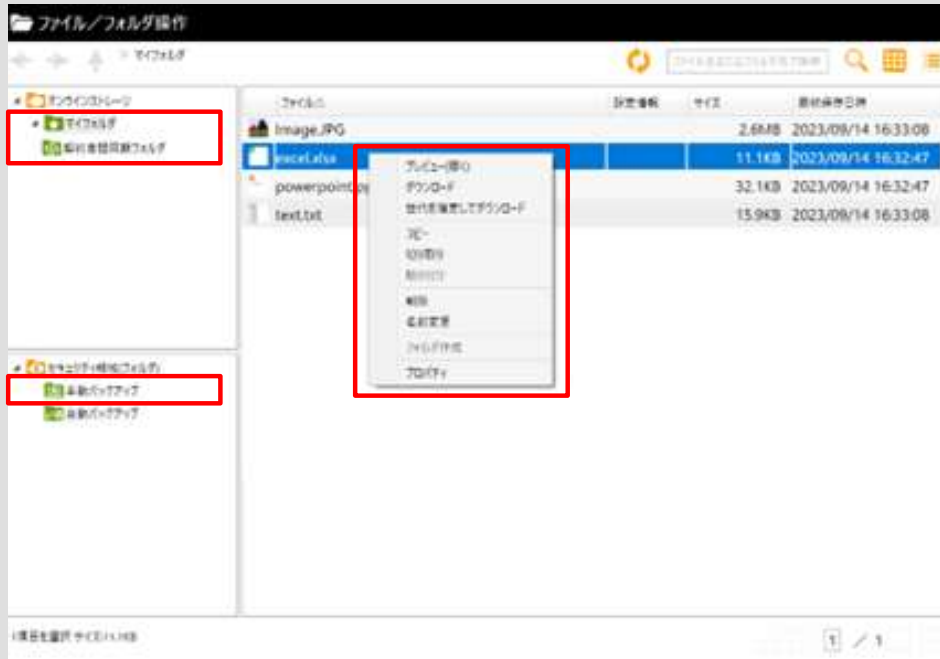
ファイル/フォルダ操作

マイフォルダ

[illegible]

オンラインストレージ
マイフォルダ
転送機能用フォルダ

ファイル名 | 設定情報 | サイズ | 最終保存日時
Image.JPG | | 2.6MB | 2023/09/14 16:33:08
excel.xlsx | | 11.1KB | 2023/09/14 16:32:47
powerpoint.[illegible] | | 32.1KB | 2023/09/14 16:32:47
text.txt | | 15.9KB | 2023/09/14 16:33:08

プレビュー(開く)
ダウンロード
世代を指定してダウンロード
コピー
切り取り
貼り付け
削除
名前変更
フォルダ作成
プロパティ

セキュリティ格納フォルダ
手動バックアップ
自動バックアップ

1項目を選択 サイズ:11.1KB

1 / 1